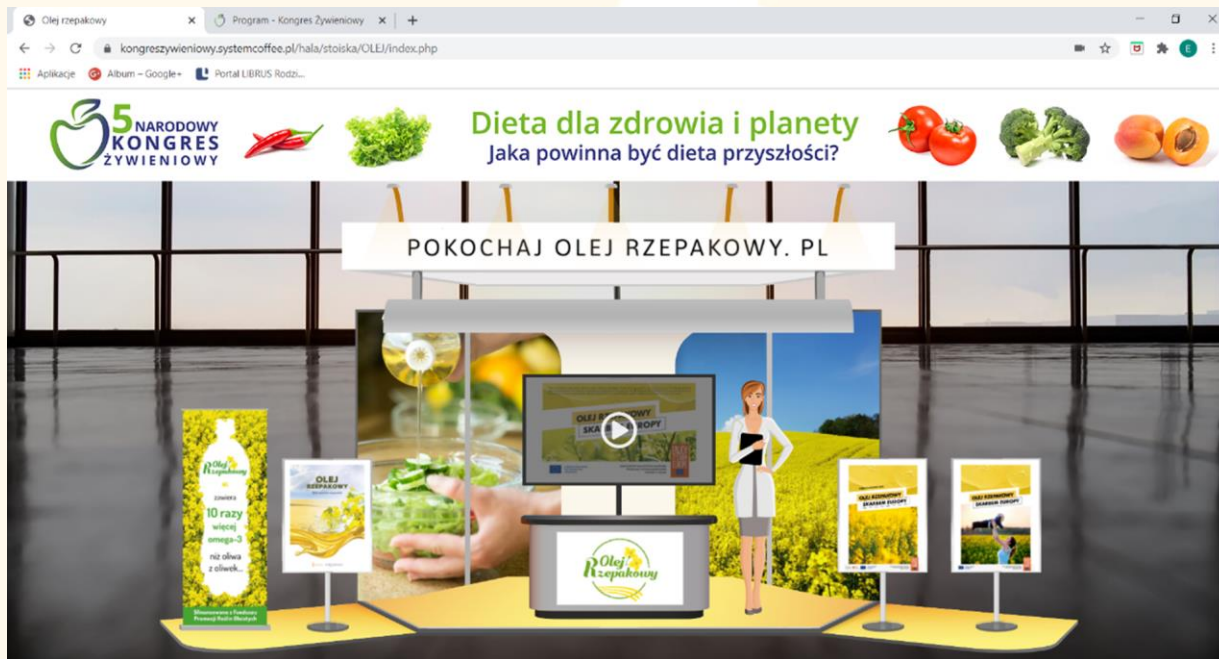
Olej rzepakowy ×
Program - Kongres Żywieniowy ×
+

kongreszywieniowy.systemcoffee.pl/hala/stoiska/OLEJ/index.php

Aplikacje
Album – Google+
Portal LIBRUS Rodzi...

5 NARODOWY KONGRES ŻYWIENIOWY

Dieta dla zdrowia i planety
Jaka powinna być dieta przyszłości?

POKOCHAJ OLEJ RZEPAKOWY. PL

OLEJ RZEPAKOWY SKARB EUROPY

Olej Rzepakowy

ZAWIERA 10 razy więcej omega-3 niż oliwa z oliwek...

OLEJ RZEPAKOWY

Olej Rzepakowy

OLEJ RZEPAKOWY SKARBEM EUROPY

OLEJ RZEPAKOWY SKARBEM EUROPY